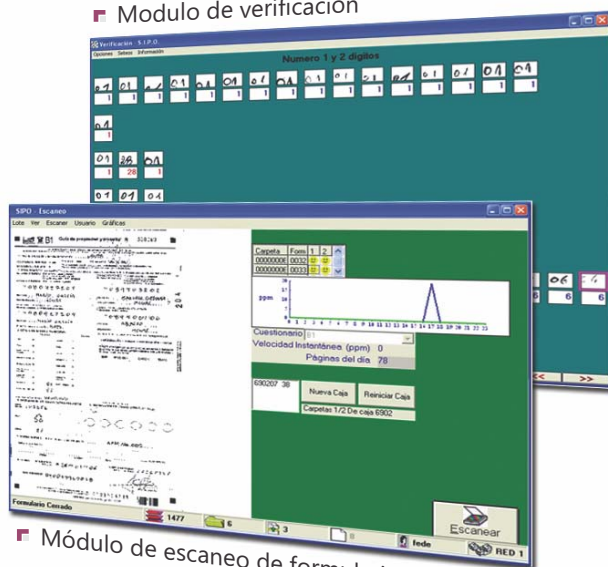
Modulo de verificacion

Verificación S.I.P.O.

Opciones Datos Información

Numero 1 y 2 digitos

SIPO - Escaneo

Lote Ver Escaner Usuario Gráficas

| Carpeta | Fom | 1 | 2 |
|---|---|---|---|
| 0000000 | 0032 | | |
| 0000000 | 0033 | | |

ppm

1 2 3 4 5 6 7 8 9 10 11 12 13 14 15 16 17 18 19 20 21 22 23

Cuestionario

Velocidad Instantánea (ppm) 0

Páginas del día 78

690207 38

Nueva Caja

Reiniciar Caja

Carpetas 1/2 De caja 6902

Formulario Cerrado

1477

6

3

fede

RED 1

Escanear

Módulo de escaneo de form